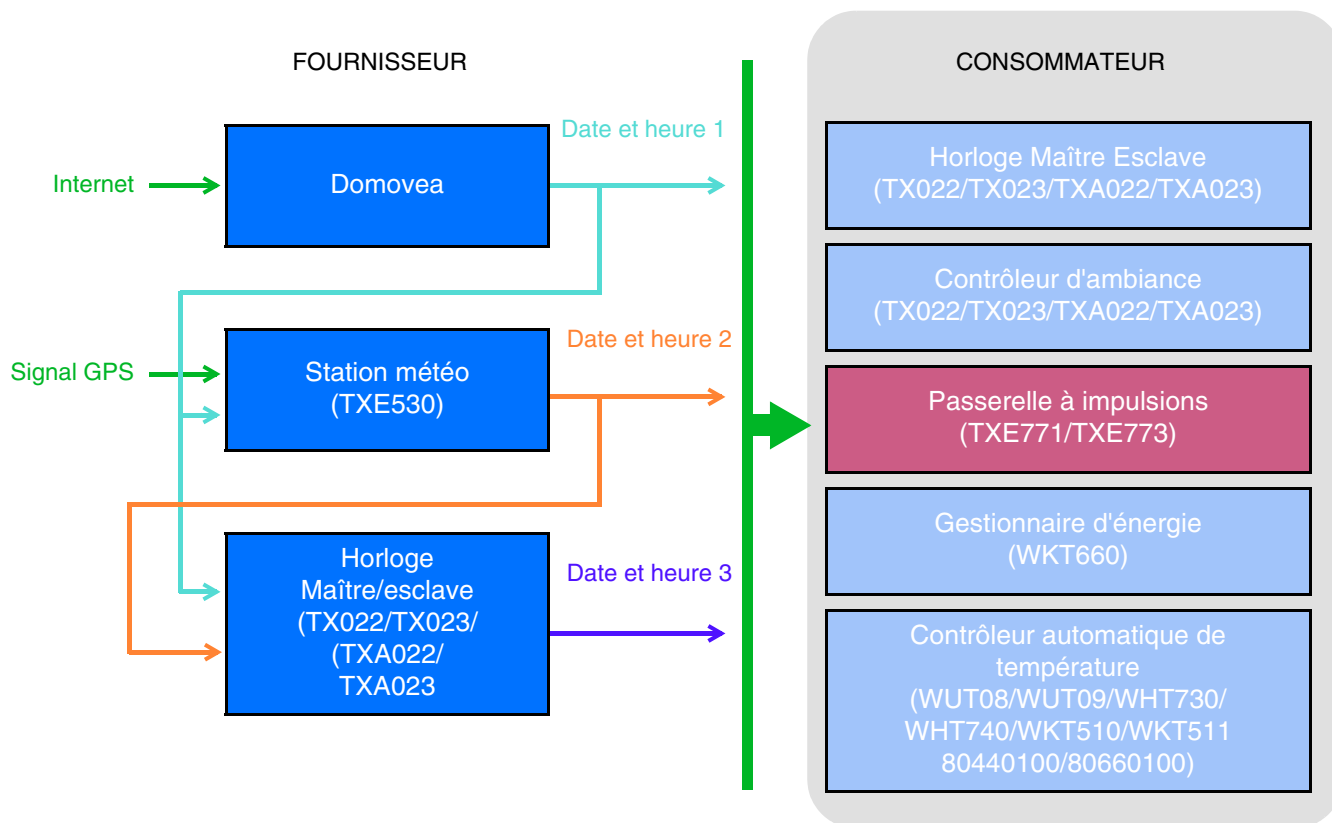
FOURNISSEUR

Internet

Domovea

Date et heure 1

Signal GPS

Station météo (TXE530)

Date et heure 2

Horloge Maître/esclave (TX022/TX023/ (TXA022/ TXA023

Date et heure 3

CONSOMMATEUR

Horloge Maître Esclave (TX022/TX023/TXA022/TXA023)

Contrôleur d'ambiance (TX022/TX023/TXA022/TXA023)

Passerelle à impulsions (TXE771/TXE773)

Gestionnaire d'énergie (WKT660)

Contrôleur automatique de température (WUT08/WUT09/WHT730/ WHT740/WKT510/WKT511 80440100/80660100)